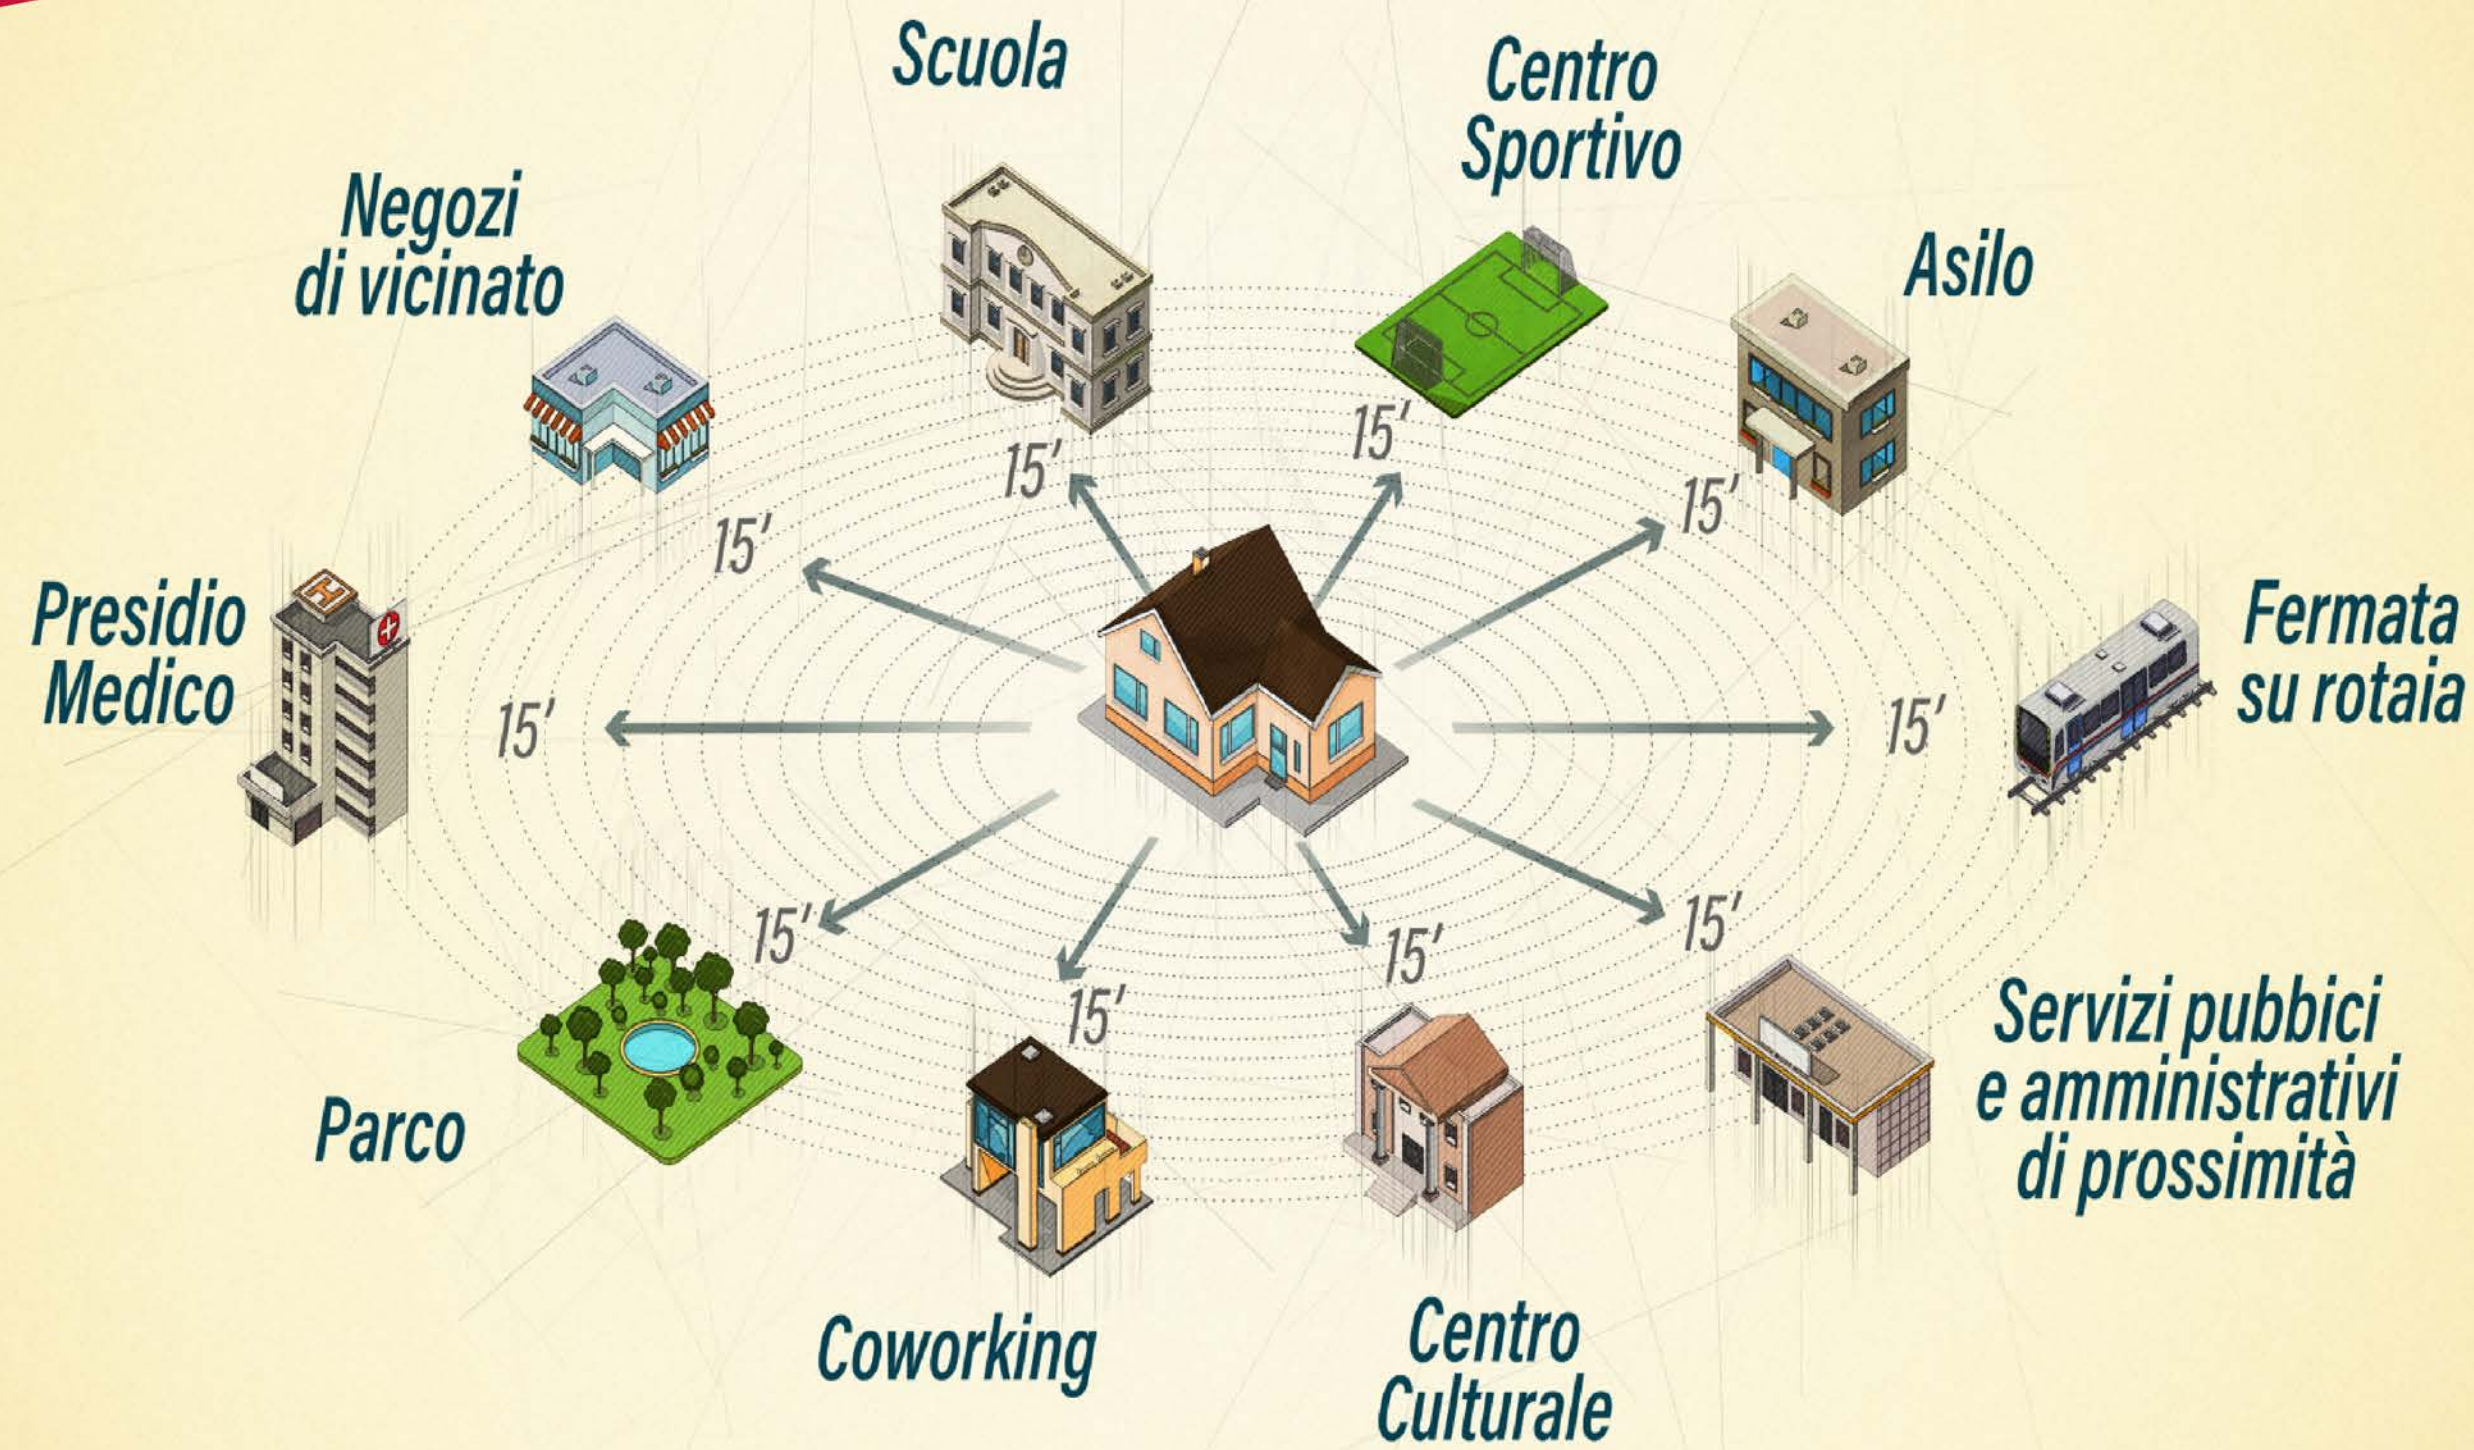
Scuola

Centro Sportivo

Negozi di vicinato

Asilo

15'

15'

15'

15'

Presidio Medico

Fermata su rotaia

15'

15'

15'

15'

15'

15'

Servizi pubbici e amministrativi di prossimità

Parco

Coworking

Centro Culturale